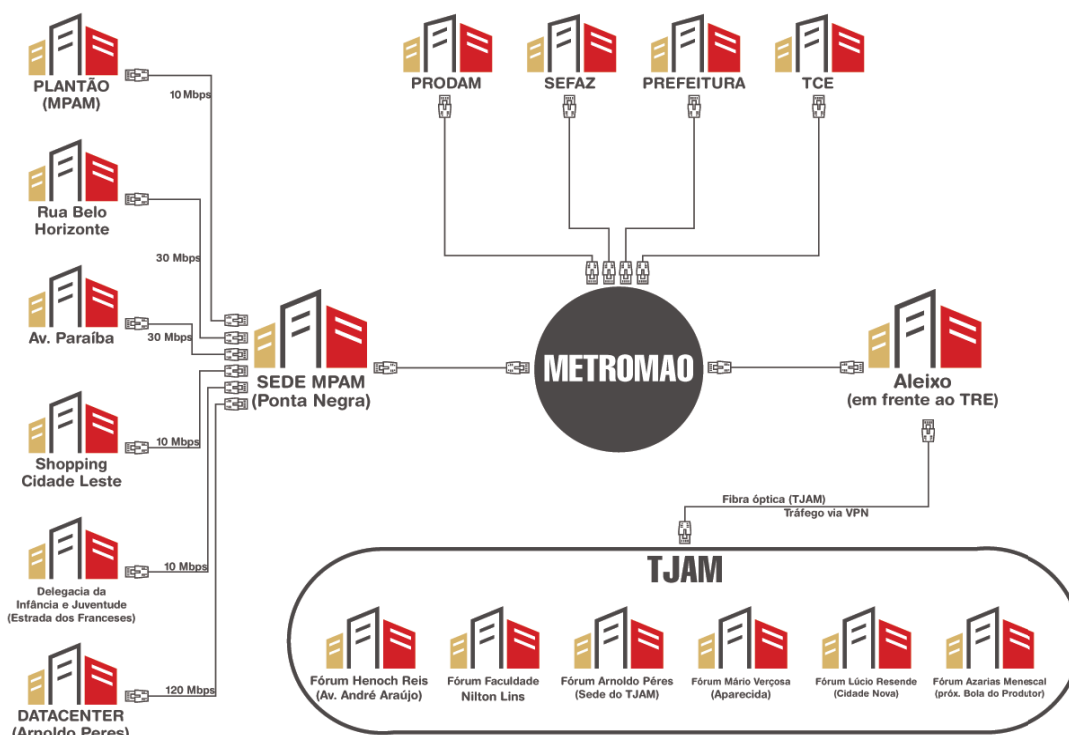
PLANTÃO (MPAM)

10 Mbps

Rua Belo Horizonte

30 Mbps

Av. Paraíba

30 Mbps

Shopping Cidade Leste

10 Mbps

Delegacia da Infância e Juventude (Estrada dos Franceses)

10 Mbps

DATACENTER (Arnoldo Peres)

120 Mbps

SEDE MPAM (Ponta Negra)

PRODAM

SEFAZ

PREFEITURA

TCE

METROMAO

Aleixo (em frente ao TRE)

Fibra óptica (TJAM)
Tráfego via VPN

TJAM

Fórum Henoch Reis (Av. André Araújo)

Fórum Faculdade Nilton Lins

Fórum Arnoldo Péres (Sede do TJAM)

Fórum Mário Verçosa (Aparecida)

Fórum Lúcio Resende (Cidade Nova)

Fórum Azarias Menescal (próx. Bola do Produtor)